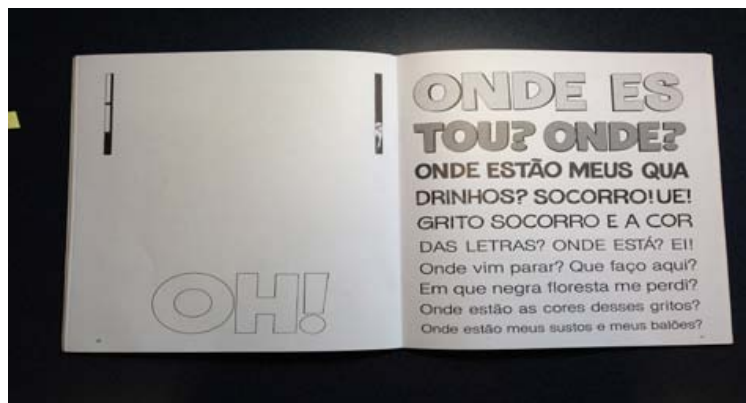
OH!

ONDE ES
TOU? ONDE?
ONDE ESTÃO MEUS QUA
DRINHOS? SOCORRO! UE!
GRITO SOCORRO E A COR
DAS LETRAS? ONDE ESTÁ? EI!
Onde vim parar? Que faço aqui?
Em que negra floresta me perdi?
Onde estão as cores desses gritos?
Onde estão meus sustos e meus balões?